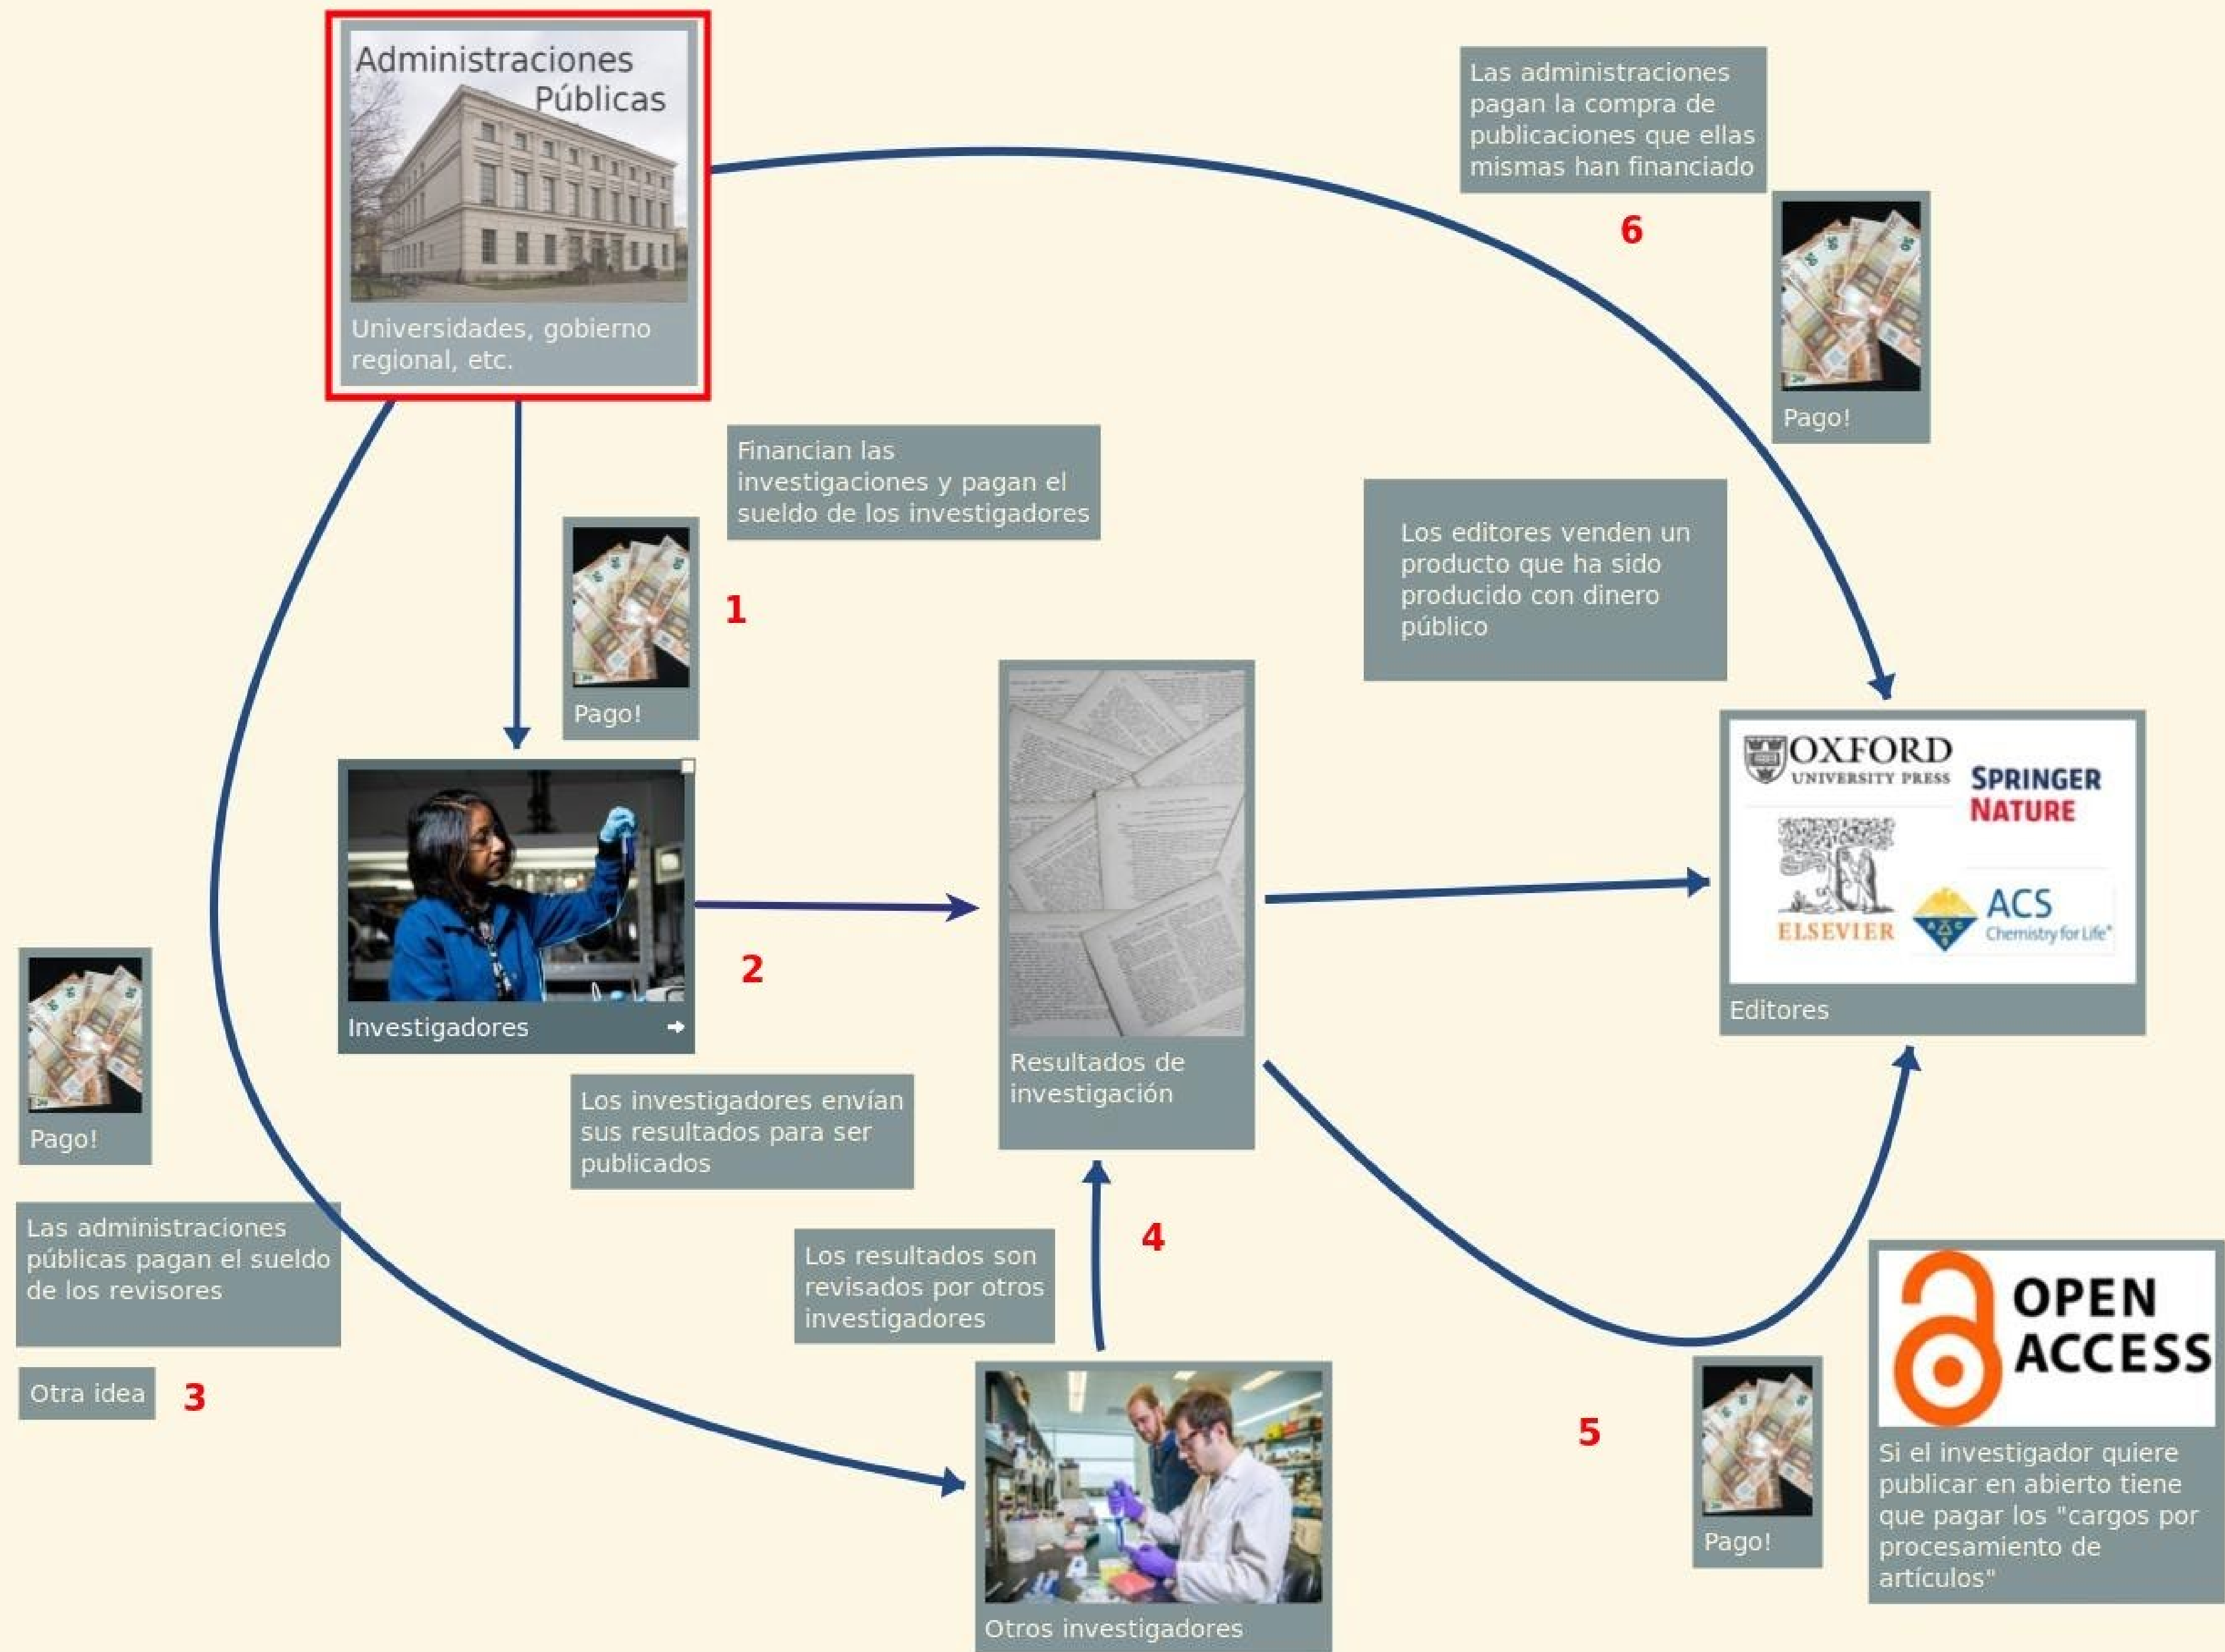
Administraciones Públicas

Universidades, gobierno regional, etc.

Las administraciones pagan la compra de publicaciones que ellas mismas han financiado

6

Pago!

Financian las investigaciones y pagan el sueldo de los investigadores

Pago!

1

Los editores venden un producto que ha sido producido con dinero público

Investigadores

2

Resultados de investigación

OXFORD UNIVERSITY PRESS

SPRINGER NATURE

ELSEVIER

ACS Chemistry for Life

Editores

Pago!

Los investigadores envían sus resultados para ser publicados

Las administraciones públicas pagan el sueldo de los revisores

Otra idea

3

Los resultados son revisados por otros investigadores

4

OPEN ACCESS

5

Pago!

Si el investigador quiere publicar en abierto tiene que pagar los "cargos por procesamiento de artículos"

Otros investigadores